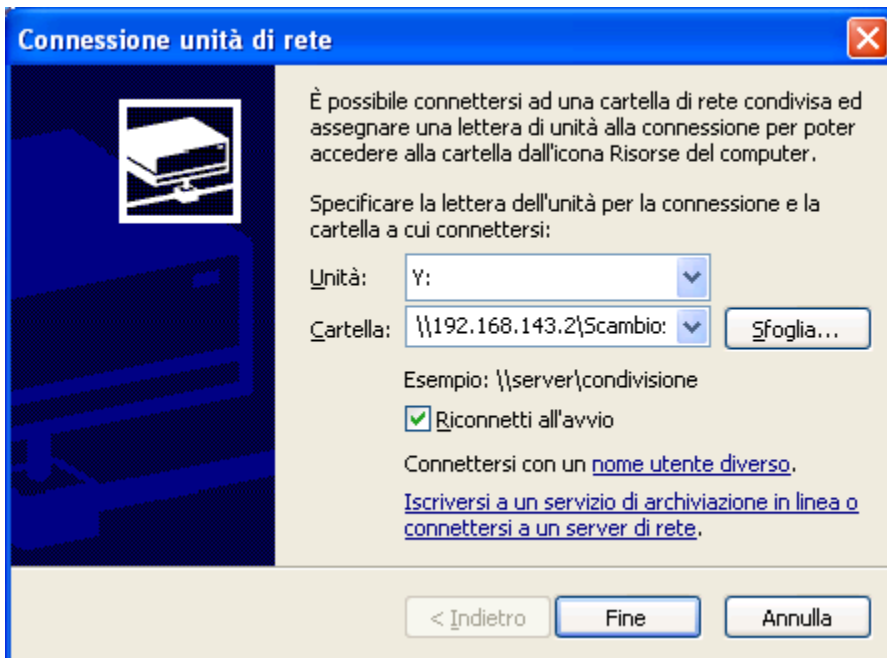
Connessione unità di rete

È possibile connettersi ad una cartella di rete condivisa ed assegnare una lettera di unità alla connessione per poter accedere alla cartella dall'icona Risorse del computer.

Specificare la lettera dell'unità per la connessione e la cartella a cui connettersi:

Unità: Y:

Cartella: \\192.168.143.2\Scambio: Sfoglia...

Esempio: \\server\condivisione

Riconnetti all'avvio

Connettersi con un nome utente diverso.

Iscriversi a un servizio di archiviazione in linea o connettersi a un server di rete.

< Indietro Fine Annulla